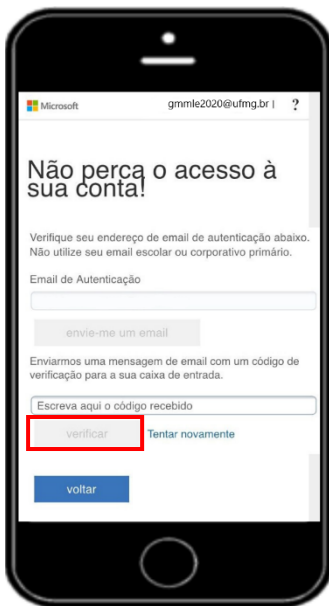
Microsoft gmmle2020@ufmg.br | ?

Não perca o acesso à sua conta!

Verifique seu endereço de email de autenticação abaixo. Não utilize seu email escolar ou corporativo primário.

Email de Autenticação

envie-me um email

Enviarmos uma mensagem de email com um código de verificação para a sua caixa de entrada.

Escreva aqui o código recebido

verificar Tentar novamente

voltar